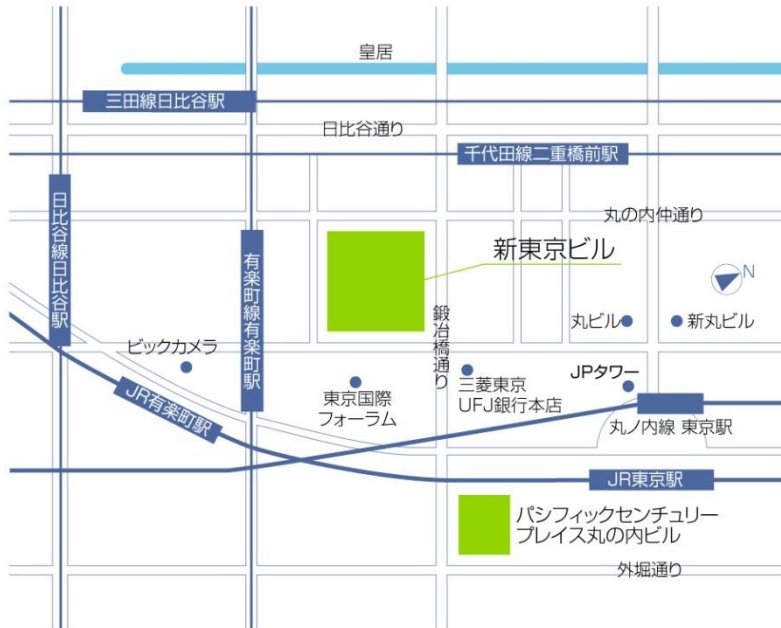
皇居

三田線日比谷駅

日比谷通り

千代田線二重橋前駅

丸の内仲通り

日比谷線日比谷駅

有楽町線有楽町駅

新東京ビル

N

鍛冶橋通り

丸ビル

新丸ビル

ビックカメラ

東京国際フォーラム

三菱東京UFJ銀行本店

JPタワー

JR有楽町駅

丸ノ内線 東京駅

JR東京駅

パシフィックセンチュリープレイス丸の内ビル

外堀通り